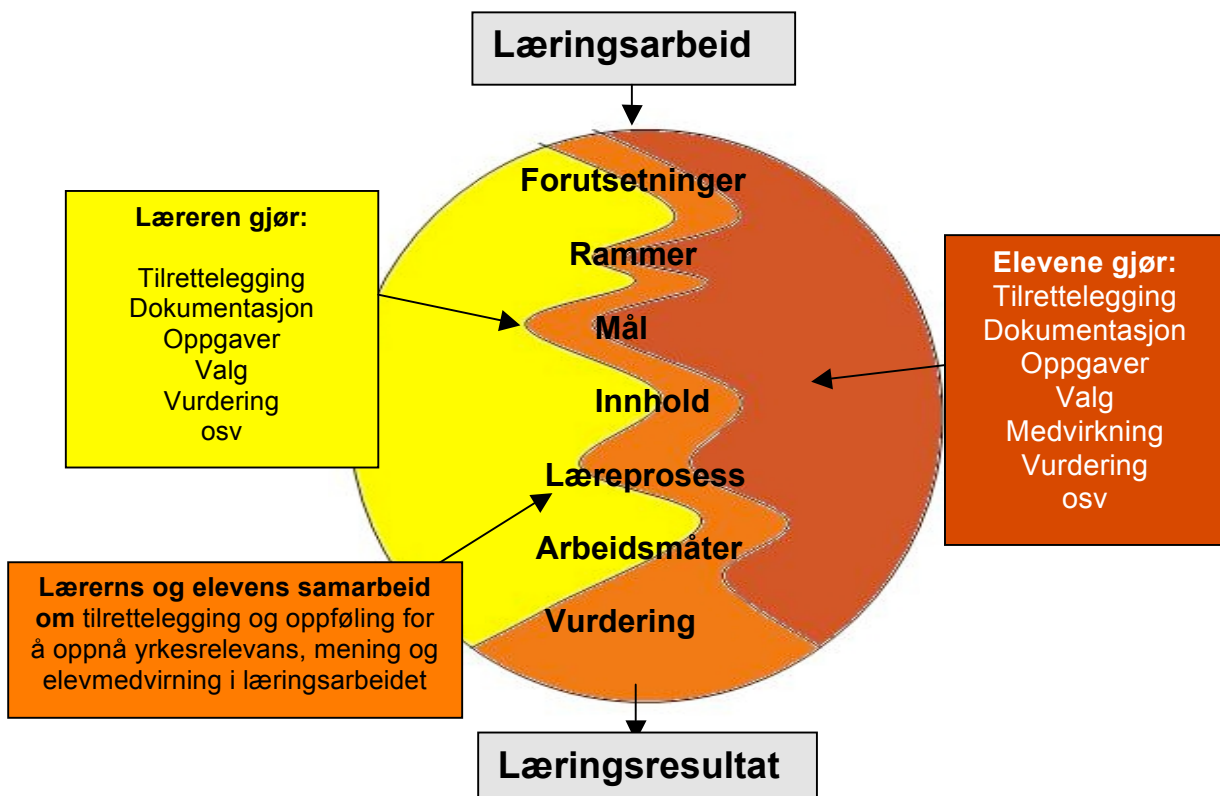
Læringsarbeid

Læreren gjør:

Tilrettelegging
Dokumentasjon
Oppgaver
Valg
Vurdering
osv

Forutsetninger
Rammer
Mål
Innhold
Læreprosess
Arbeidsmåter
Vurdering

Elevene gjør:
Tilrettelegging
Dokumentasjon
Oppgaver
Valg
Medvirkning
Vurdering
osv

Lærerns og elevens samarbeid om tilrettelegging og oppføling for å oppnå yrkesrelevans, mening og elevmedvirning i læringsarbeidet

Læringsresultat